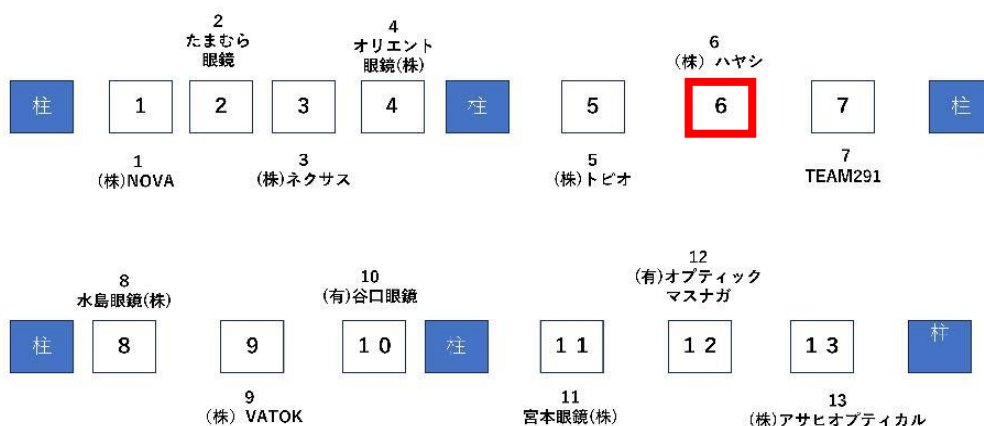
2
たまむら
眼鏡

4
オリエント
眼鏡(株)

6
(株) ハヤシ

柱 1 2 3 4 柱 5 6 7 柱

1
(株)NOVA

3
(株)ネクサス

5
(株)トピオ

7
TEAM291

8
水島眼鏡(株)

10
(有)谷口眼鏡

12
(有)オプティック
マスナガ

柱 8 9 10 柱 11 12 13 柱

9
(株) VATOK

11
宮本眼鏡(株)

13
(株)アサヒオプティカル